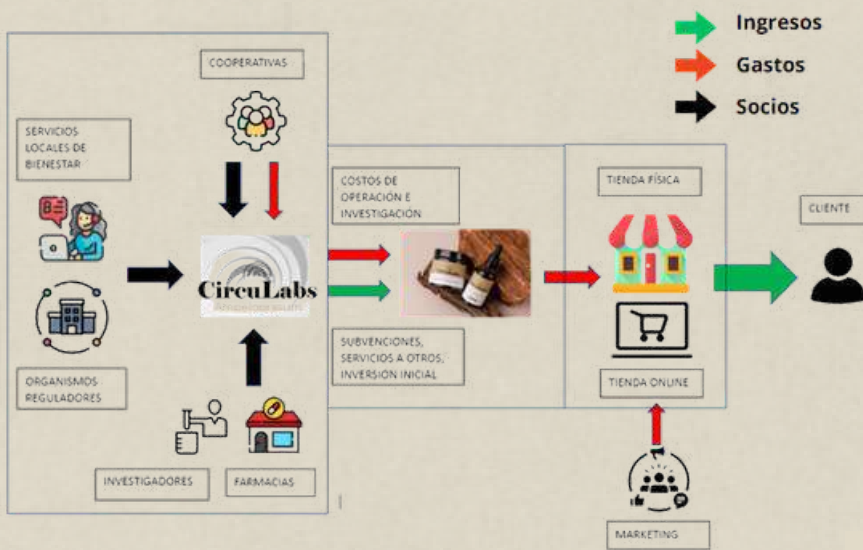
Ingresos
Gastos
Socios

COOPERATIVAS

SERVICIOS LOCALES DE BIENESTAR

CircuLabs

ORGANISMOS REGULADORES

INVESTIGADORES

FARMACIAS

COSTOS DE OPERACIÓN E INVESTIGACIÓN

SUBVENCIONES, SERVICIOS A OTROS, INVERSIÓN INICIAL

TIENDA FÍSICA

TIENDA ONLINE

MARKETING

CLIENTE